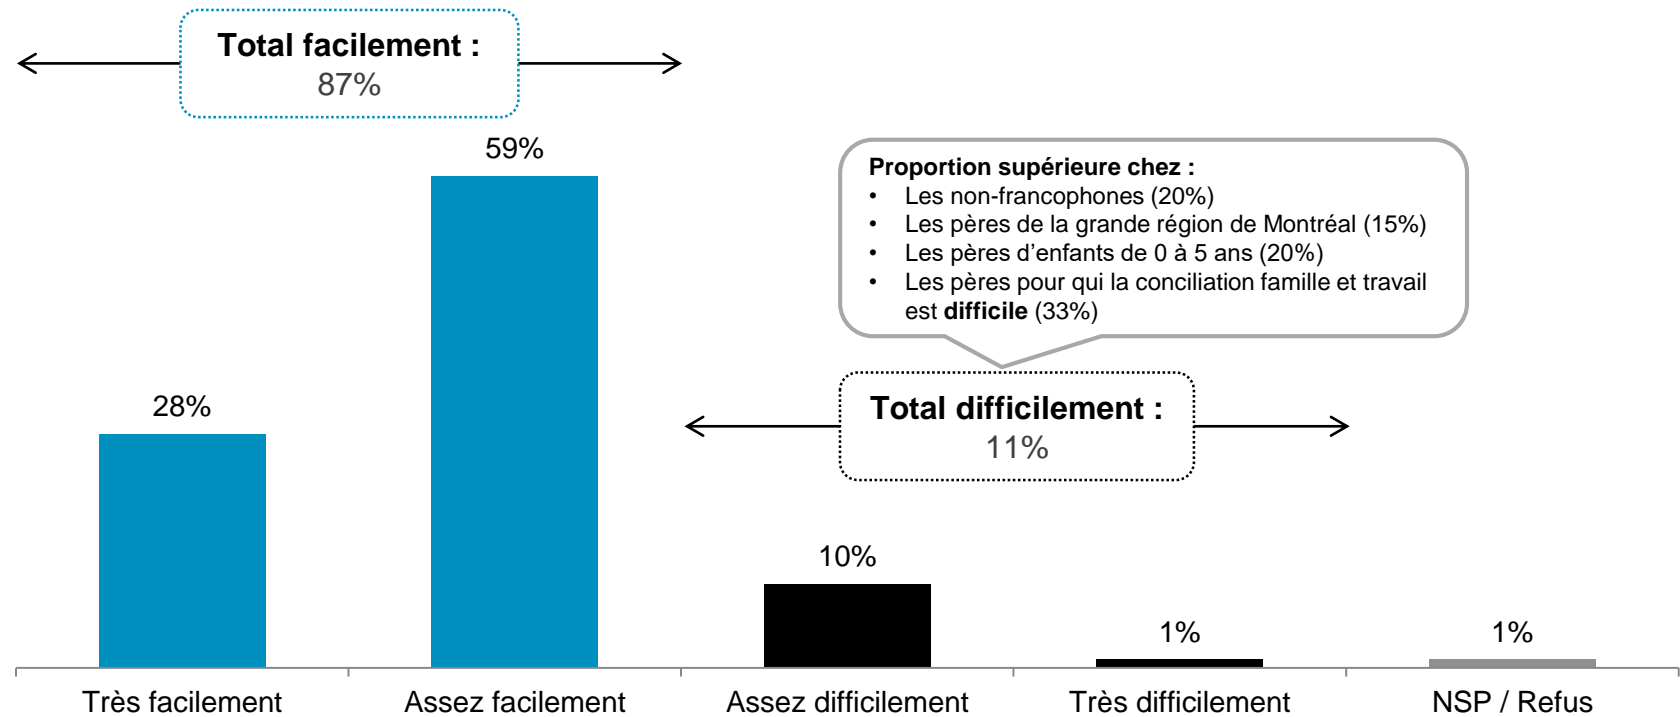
Total facilement :
87%

59%

Proportion supérieure chez :
- Les non-francophones (20%)
- Les pères de la grande région de Montréal (15%)
- Les pères d’enfants de 0 à 5 ans (20%)
- Les pères pour qui la conciliation famille et travail est **difficile** (33%)

28%

Total difficilement :
11%

10%

1%

1%

Très facilement

Assez facilement

Assez difficilement

Très difficilement

NSP / Refus